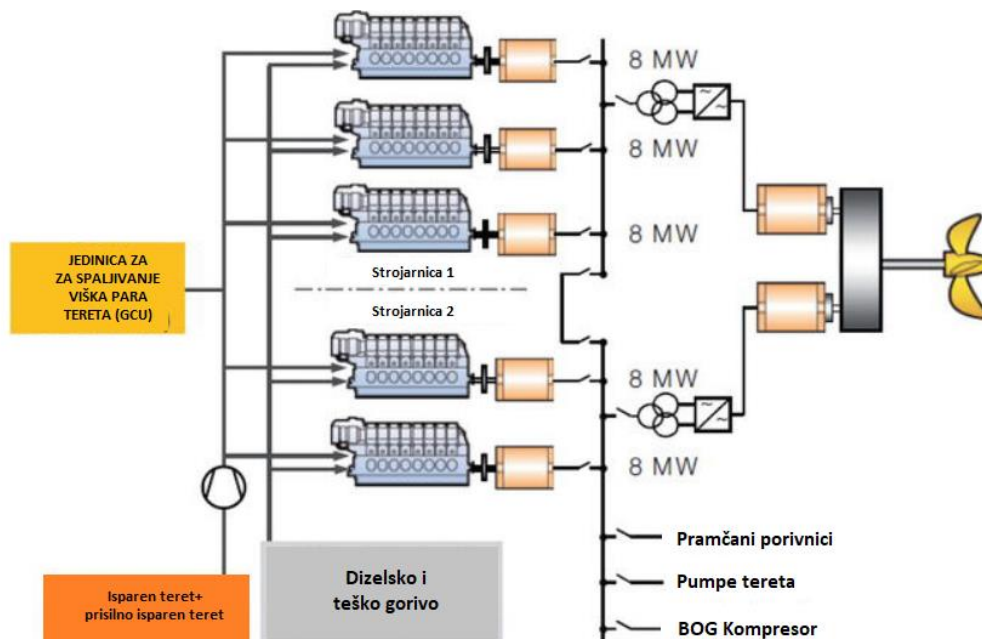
JEDINICA ZA
ZA SPALJIVANJE
VIŠKA PARA
TERETA (GCU)

8 MW

8 MW

8 MW

Strojarnica 1

Strojarnica 2

8 MW

8 MW

Isparen teret+
prisilno isparen teret

Dizelsko i
teško gorivo

Pramčani porivnici

Pumpe tereta

BOG Kompresor